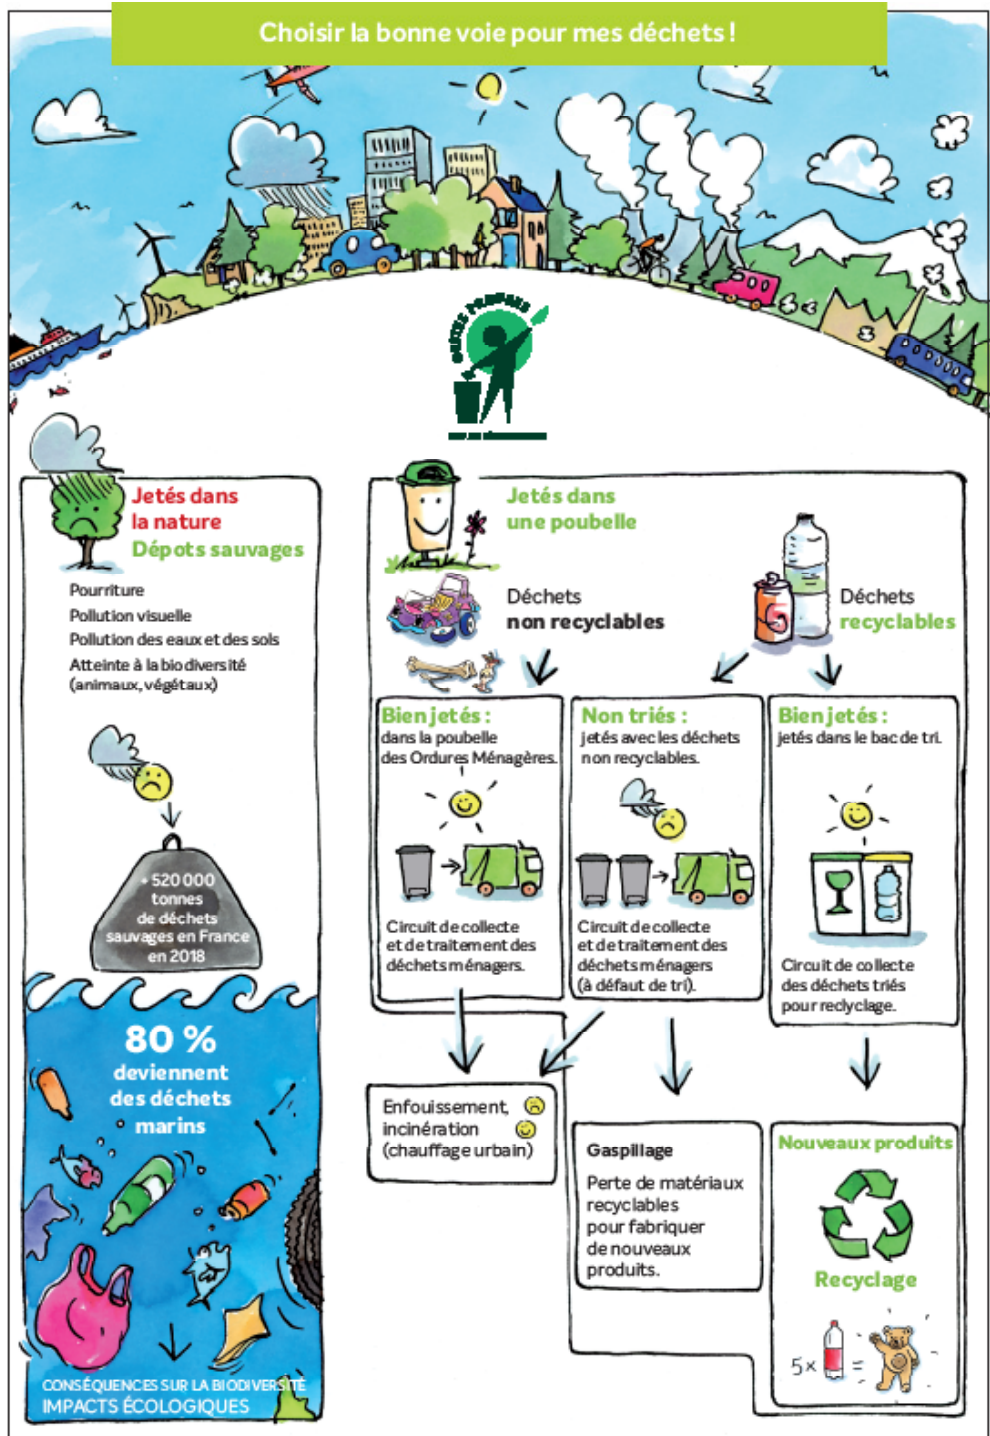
Choisir la bonne voie pour mes déchets !

Jetés dans la nature
Dépots sauvages

Pourriture
Pollution visuelle
Pollution des eaux et des sols
Atteinte à la biodiversité (animaux, végétaux)

• 520 000 tonnes de déchets sauvages en France en 2018

80 %
deviennent des déchets marins

CONSÉQUENCES SUR LA BIODIVERSITÉ
IMPACTS ÉCOLOGIQUES

Jetés dans une poubelle

Déchets non recyclables

Déchets recyclables

Bien jetés :
dans la poubelle des Ordures Ménagères.

Circuit de collecte et de traitement des déchets ménagers.

Non triés :
jetés avec les déchets non recyclables.

Circuit de collecte et de traitement des déchets ménagers (à défaut de tri).

Bien jetés :
jetés dans le bac de tri.

Circuit de collecte des déchets triés pour reclyclage.

Enfouissement, incinération (chauffage urbain)

Gaspillage
Perte de matériaux recyclables pour fabriquer de nouveaux produits.

Nouveaux produits
Recyclage
5× =